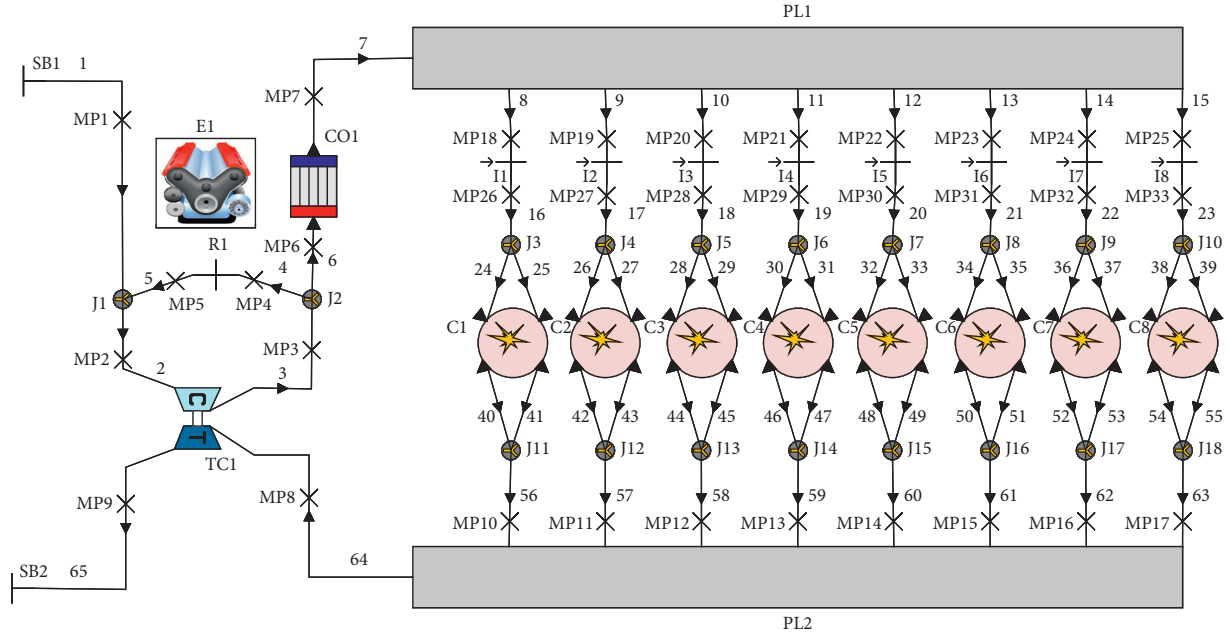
PL1

SB1 1

MP1

E1

7

MP7

CO1

MP6 6

R1

5 4

MP5 MP4

J1 J2

MP2 MP3

2 3

C

T

TC1

MP9 MP8

SB2 65

64

8 9 10 11 12 13 14 15

MP18 MP19 MP20 MP21 MP22 MP23 MP24 MP25

I1 I2 I3 I4 I5 I6 I7 I8

MP26 MP27 MP28 MP29 MP30 MP31 MP32 MP33

16 17 18 19 20 21 22 23

J3 J4 J5 J6 J7 J8 J9 J10

24 25 26 27 28 29 30 31 32 33 34 35 36 37 38 39

C1 C2 C3 C4 C5 C6 C7 C8

40 41 42 43 44 45 46 47 48 49 50 51 52 53 54 55

J11 J12 J13 J14 J15 J16 J17 J18

56 57 58 59 60 61 62 63

MP10 MP11 MP12 MP13 MP14 MP15 MP16 MP17

PL2